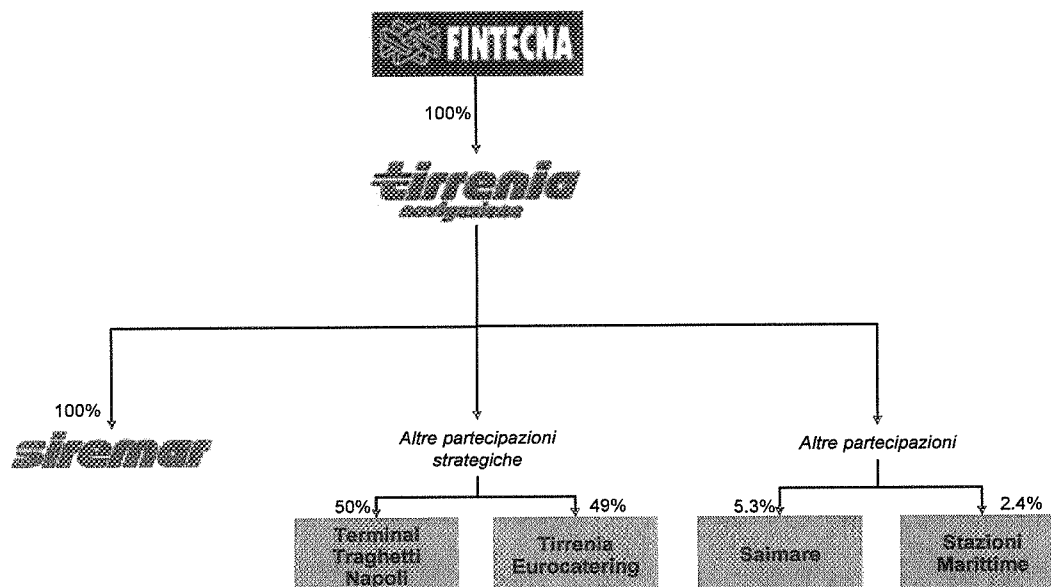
FINTECNA

100%

tirrenia
navigazione

100%

siremar

Altre partecipazioni strategiche

50%

Terminal Traghetti Napoli

49%

Tirrenia Eurocatering

Altre partecipazioni

5.3%

Saimare

2.4%

Stazioni Marittime